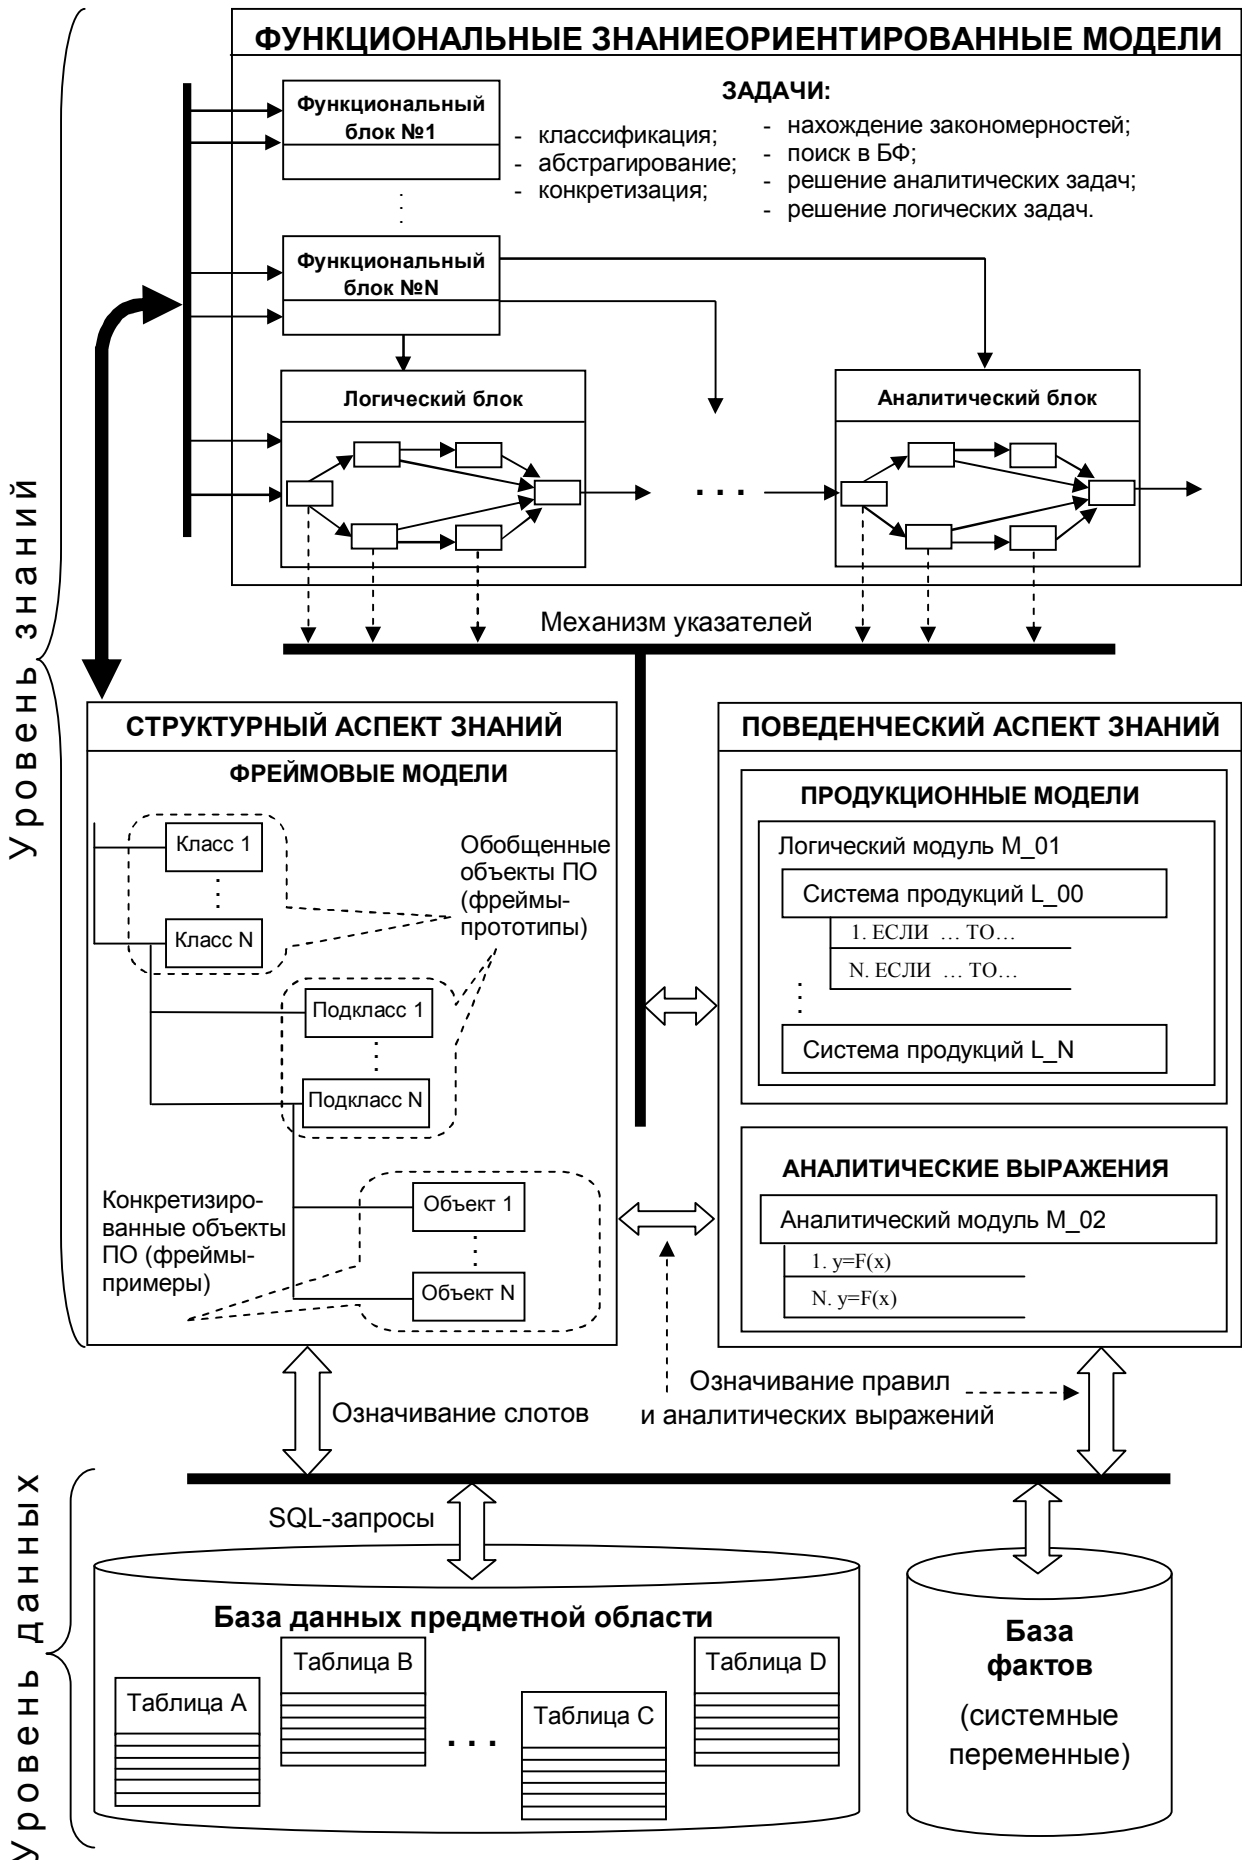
Уровень знаний

ФУНКЦИОНАЛЬНЫЕ ЗНАНИЕОРИЕНТИРОВАННЫЕ МОДЕЛИ

ЗАДАЧИ:

- классификация;
- абстрагирование;
- конкретизация;

- нахождение закономерностей;
- поиск в БФ;
- решение аналитических задач;
- решение логических задач.

Функциональный блок №1

Функциональный блок №N

Логический блок

Аналитический блок

Механизм указателей

СТРУКТУРНЫЙ АСПЕКТ ЗНАНИЙ

ФРЕЙМОВЫЕ МОДЕЛИ

Класс 1

Класс N

Обобщенные объекты ПО (фреймы-прототипы)

Подкласс 1

Подкласс N

Конкретизированные объекты ПО (фреймы-примеры)

Объект 1

Объект N

ПОВЕДЕНЧЕСКИЙ АСПЕКТ ЗНАНИЙ

ПРОДУКЦИОННЫЕ МОДЕЛИ

Логический модуль M_01

Система продукций L_00

1. ЕСЛИ … ТО…

N. ЕСЛИ … ТО…

Система продукций L_N

АНАЛИТИЧЕСКИЕ ВЫРАЖЕНИЯ

Аналитический модуль M_02

1. y=F(x)

N. y=F(x)

Означивание слотов

Означивание правил и аналитических выражений

Уровень данных

SQL-запросы

База данных предметной области

Таблица A

Таблица B

Таблица C

Таблица D

База фактов

(системные переменные)